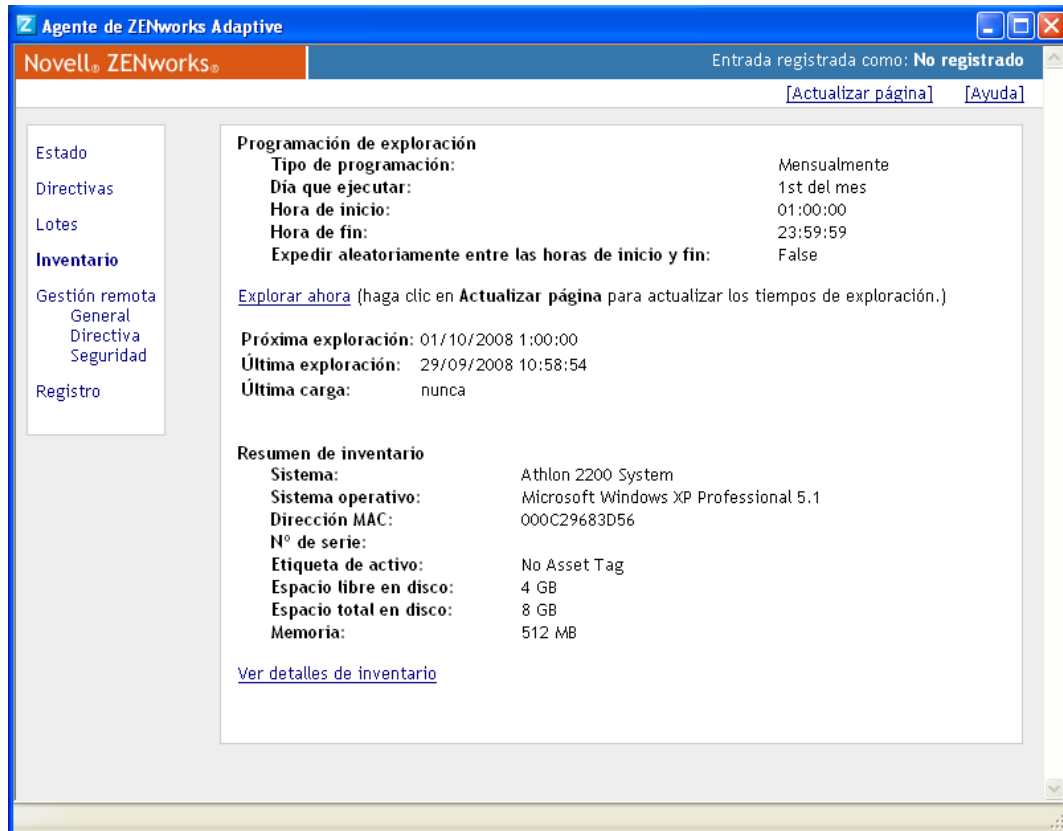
Agente de ZENworks Adaptive

Novell® ZENworks®

Entrada registrada como: No registrado

[Actualizar página] [Ayuda]

Estado
Directivas
Lotes
Inventario
Gestión remota
General
Directiva
Seguridad
Registro

Programación de exploración

| | |
|---|---|
| Tipo de programación: | Mensualmente |
| Día que ejecutar: | 1st del mes |
| Hora de inicio: | 01:00:00 |
| Hora de fin: | 23:59:59 |
| Expedir aleatoriamente entre las horas de inicio y fin: | False |

Explorar ahora (haga clic en Actualizar página para actualizar los tiempos de exploración.)

Próxima exploración: 01/10/2008 1:00:00
Última exploración: 29/09/2008 10:58:54
Última carga: nunca

Resumen de inventario

| | |
|---|---|
| Sistema: | Athlon 2200 System |
| Sistema operativo: | Microsoft Windows XP Professional 5.1 |
| Dirección MAC: | 000C29683D56 |
| N° de serie: | |
| Etiqueta de activo: | No Asset Tag |
| Espacio libre en disco: | 4 GB |
| Espacio total en disco: | 8 GB |
| Memoria: | 512 MB |

Ver detalles de inventario